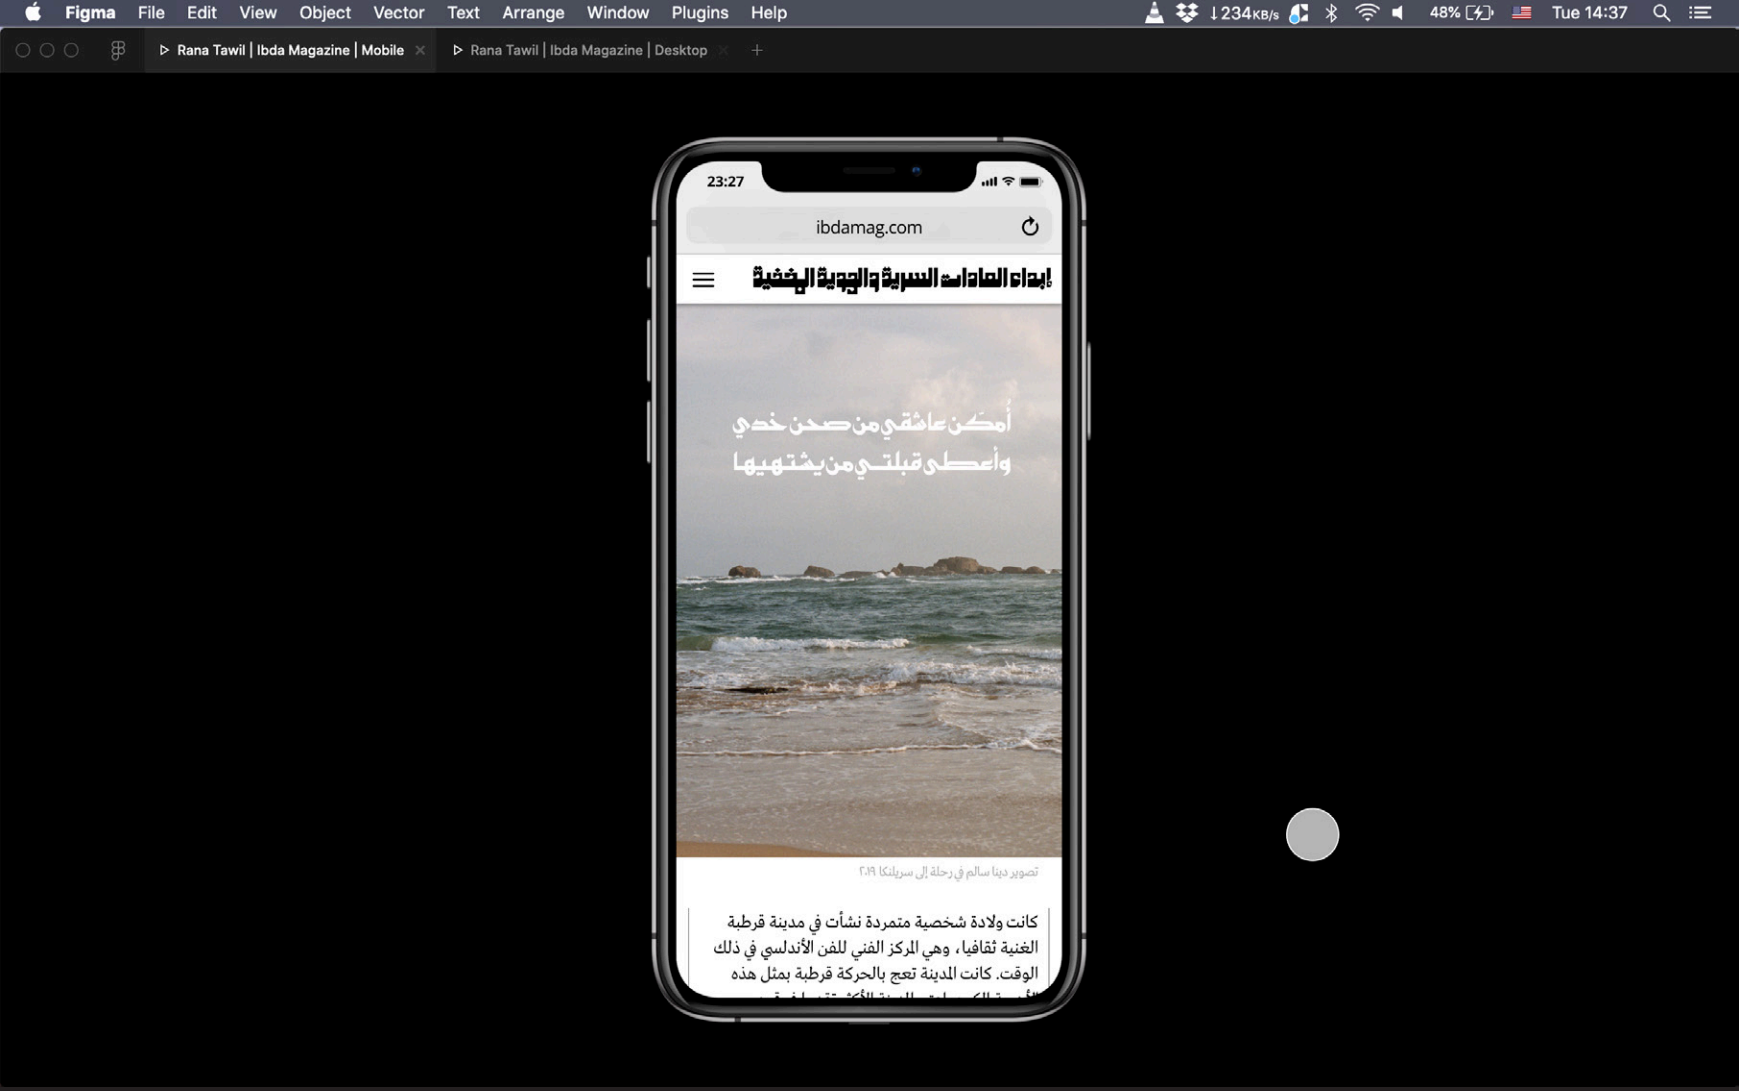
Figma File Edit View Object Vector Text Arrange Window Plugins Help
↓234KB/s 48% Tue 14:37

Rana Tawil | Ibda Magazine | Mobile
Rana Tawil | Ibda Magazine | Desktop
+

23:27
ibdamag.com

إبداء العادات السرية والجودة الخفية

أمكن عاشقي من صحن خدي
وأعطي قبلتي من يشتهيها

تصوير دينا سالم في رحلة إلى سريلانكا ٢٠١٩

كانت ولادة شخصية متمردة نشأت في مدينة قرطبة الغنية ثقافيا، وهي المركز الفني للفن الأندلسي في ذلك الوقت. كانت المدينة تعج بالحركة قرطبة بمثل هذه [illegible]